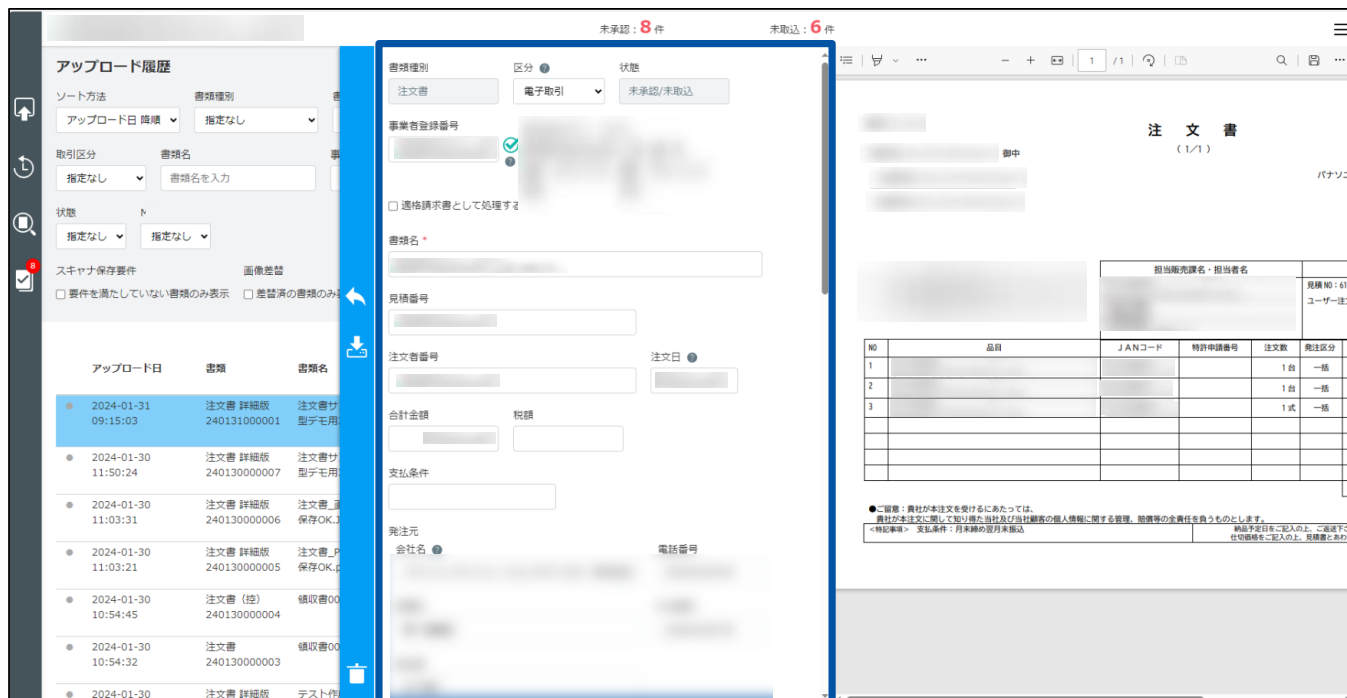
未承認：8 件　　未取込：6 件

アップロード履歴

ソート方法
アップロード日 降順
書類種別
指定なし

取引区分
指定なし
書類名
書類名を入力

状態
指定なし
指定なし

スキャナ保存要件
要件を満たしていない書類のみ表示
画像差替
差替済の書類のみ

| アップロード日 | 書類 | 書類名 |
|---|---|---|
| 2024-01-31 09:15:03 | 注文書 詳細版 240131000001 | 注文書サ 型デモ用 |
| 2024-01-30 11:50:24 | 注文書 詳細版 240130000007 | 注文書サ 型デモ用 |
| 2024-01-30 11:03:31 | 注文書 詳細版 240130000006 | 注文書_ 保存OK.J |
| 2024-01-30 11:03:21 | 注文書 詳細版 240130000005 | 注文書_P 保存OK.p |
| 2024-01-30 10:54:45 | 注文書（控） 240130000004 | 領収書00 |
| 2024-01-30 10:54:32 | 注文書 240130000003 | 領収書00 |
| 2024-01-30 | 注文書 詳細版 | テスト作 |

書類種別
注文書
区分
電子取引
状態
未承認/未取込

事業者登録番号

適格請求書として処理する

書類名 *

見積番号

注文者番号
注文日

合計金額
税額

支払条件

発注元
会社名
電話番号

1 /1

注 文 書
（1/1）
御中
パナソニ

担当販売課名・担当者名
見積 NO：61
ユーザー注

| NO | 品目 | JANコード | 特許申請番号 | 注文数 | 発注区分 |
|---|---|---|---|---|---|
| 1 | | | | 1 台 | 一括 |
| 2 | | | | 1 台 | 一括 |
| 3 | | | | 1 式 | 一括 |

●ご留意：貴社が本注文を受けるにあたっては、
貴社が本注文に関して知り得た当社及び当社顧客の個人情報に関する管理、賠償等の全責任を負うものとします。
<特記事項>　支払条件：月末締め翌月末振込
納品予定日をご記入の上、ご返送下
仕切価格をご記入の上、見積書とあわ